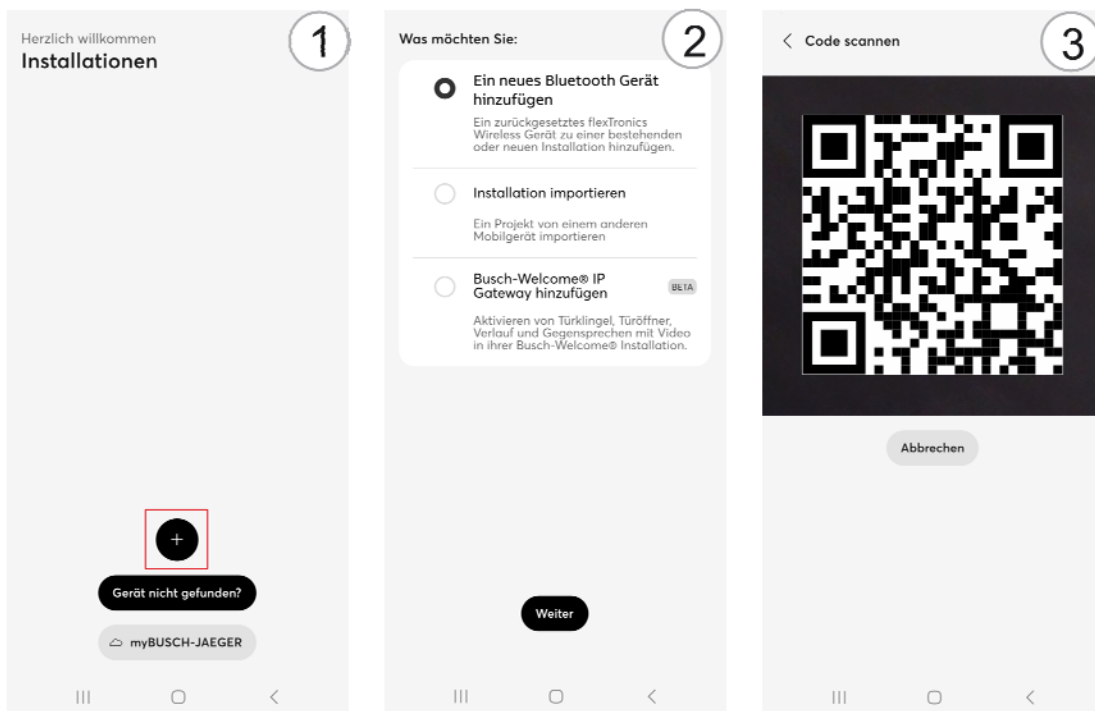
Herzlich willkommen
Installationen

1

+

Gerät nicht gefunden?

myBUSCH-JAEGER

Was möchten Sie:

2

Ein neues Bluetooth Gerät hinzufügen

Ein zurückgesetztes flexTronics Wireless Gerät zu einer bestehenden oder neuen Installation hinzufügen.

Installation importieren

Ein Projekt von einem anderen Mobilgerät importieren

Busch-Welcome® IP Gateway hinzufügen

BETA

Aktivieren von Türklingel, Türöffner, Verlauf und Gegensprechen mit Video in ihrer Busch-Welcome® Installation.

Weiter

‹ Code scannen

3

Abbrechen